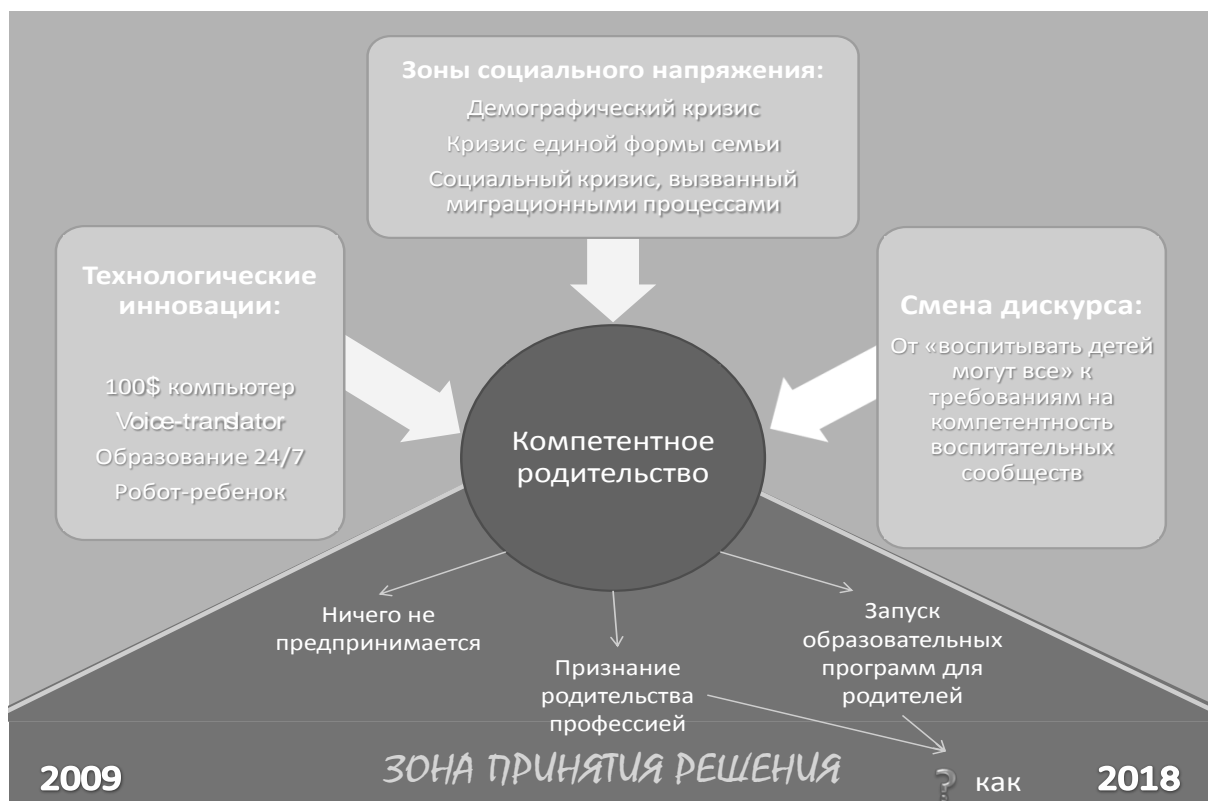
Зоны социального напряжения:

Демографический кризис

Кризис единой формы семьи

Социальный кризис, вызванный миграционными процессами

Технологические инновации:

100$ компьютер

Voice-translator

Образование 24/7

Робот-ребенок

Смена дискурса:

От «воспитывать детей могут все» к требованиям на компетентность воспитательных сообществ

Компетентное родительство

Ничего не предпринимается

Признание родительства профессией

Запуск образовательных программ для родителей

2009

ЗОНА ПРИНЯТИЯ РЕШЕНИЯ

? как

2018